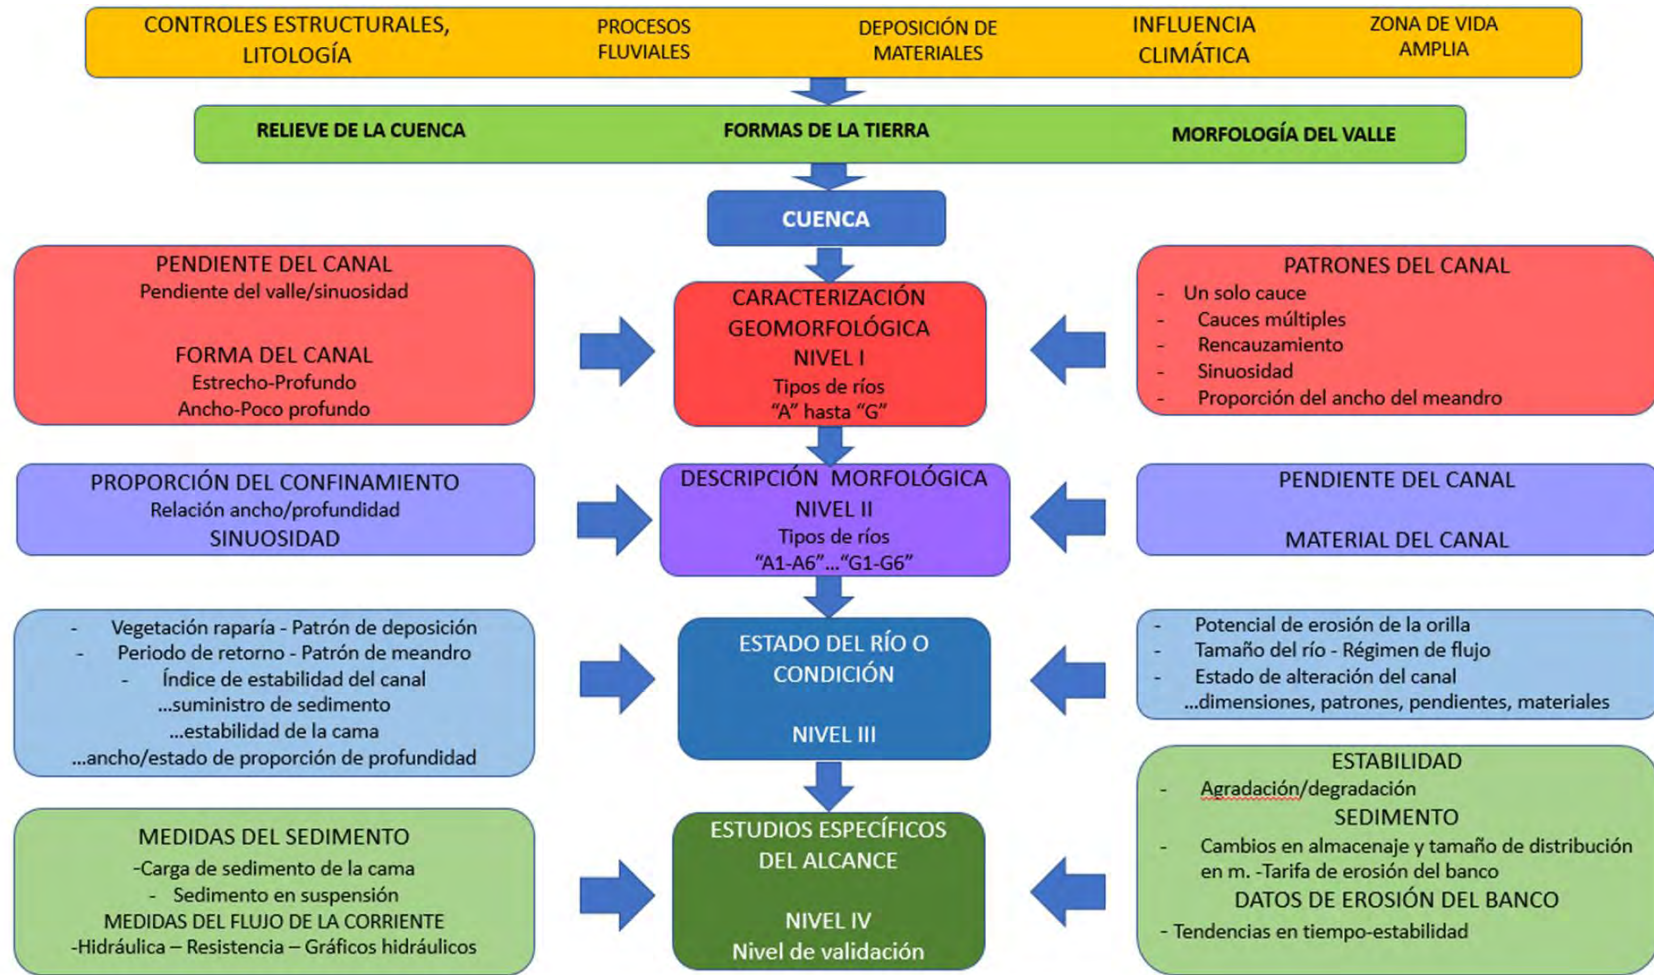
CONTROLES ESTRUCTURALES, LITOLOGÍA

PROCESOS FLUVIALES

DEPOSICIÓN DE MATERIALES

INFLUENCIA CLIMÁTICA

ZONA DE VIDA AMPLIA

RELIEVE DE LA CUENCA

FORMAS DE LA TIERRA

MORFOLOGÍA DEL VALLE

CUENCA

PENDIENTE DEL CANAL
Pendiente del valle/sinuosidad

FORMA DEL CANAL
Estrecho-Profundo
Ancho-Poco profundo

CARACTERIZACIÓN GEOMORFOLÓGICA
NIVEL I
Tipos de ríos
"A" hasta "G"

PATRONES DEL CANAL
- Un solo cauce
- Cauces múltiples
- Rencauzamiento
- Sinuosidad
- Proporción del ancho del meandro

PROPORCIÓN DEL CONFINAMIENTO
Relación ancho/profundidad
SINUOSIDAD

DESCRIPCIÓN MORFOLÓGICA
NIVEL II
Tipos de ríos
"A1-A6"..."G1-G6"

PENDIENTE DEL CANAL

MATERIAL DEL CANAL

- Vegetación raparía - Patrón de deposición
- Periodo de retorno - Patrón de meandro
- Índice de estabilidad del canal
...suministro de sedimento
...estabilidad de la cama
...ancho/estado de proporción de profundidad

ESTADO DEL RÍO O CONDICIÓN

NIVEL III

- Potencial de erosión de la orilla
- Tamaño del río - Régimen de flujo
- Estado de alteración del canal
...dimensiones, patrones, pendientes, materiales

MEDIDAS DEL SEDIMENTO
-Carga de sedimento de la cama
- Sedimento en suspensión
MEDIDAS DEL FLUJO DE LA CORRIENTE
-Hidráulica – Resistencia – Gráficos hidráulicos

ESTUDIOS ESPECÍFICOS DEL ALCANCE

NIVEL IV
Nivel de validación

ESTABILIDAD
- Agradación/degradación
SEDIMENTO
- Cambios en almacenaje y tamaño de distribución en m. -Tarifa de erosión del banco
DATOS DE EROSIÓN DEL BANCO
- Tendencias en tiempo-estabilidad